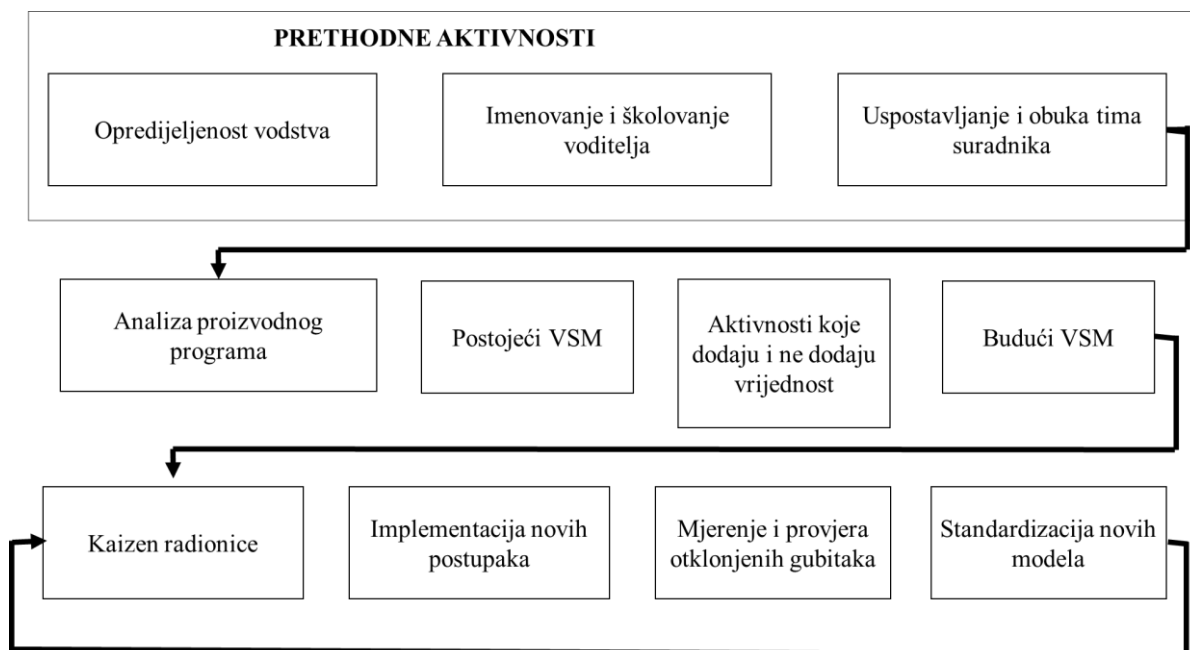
PRETHODNE AKTIVNOSTI

Opredijeljenost vodstva

Imenovanje i školovanje voditelja

Uspostavljanje i obuka tima suradnika

Analiza proizvodnog programa

Postojeći VSM

Aktivnosti koje dodaju i ne dodaju vrijednost

Budući VSM

Kaizen radionice

Implementacija novih postupaka

Mjerenje i provjera otklonjenih gubitaka

Standardizacija novih modela